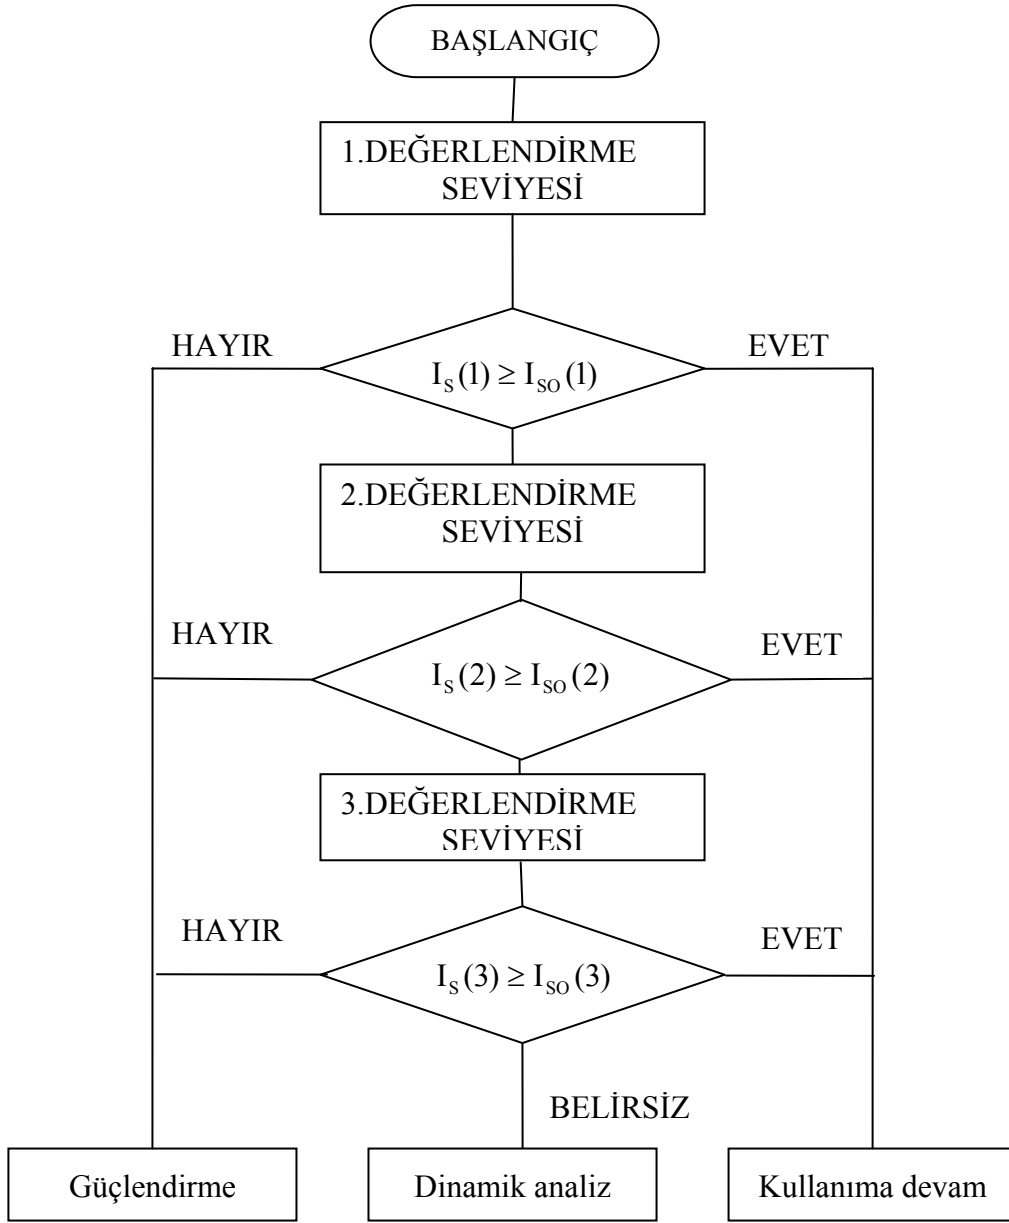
BAŞLANGIÇ

1.DEĞERLENDİRME SEVİYESİ

HAYIR

$I_S(1) \geq I_{SO}(1)$

EVET

2.DEĞERLENDİRME SEVİYESİ

HAYIR

$I_S(2) \geq I_{SO}(2)$

EVET

3.DEĞERLENDİRME SEVİYESİ

HAYIR

$I_S(3) \geq I_{SO}(3)$

EVET

BELIRSİZ

Güçlendirme

Dinamik analiz

Kullanıma devam